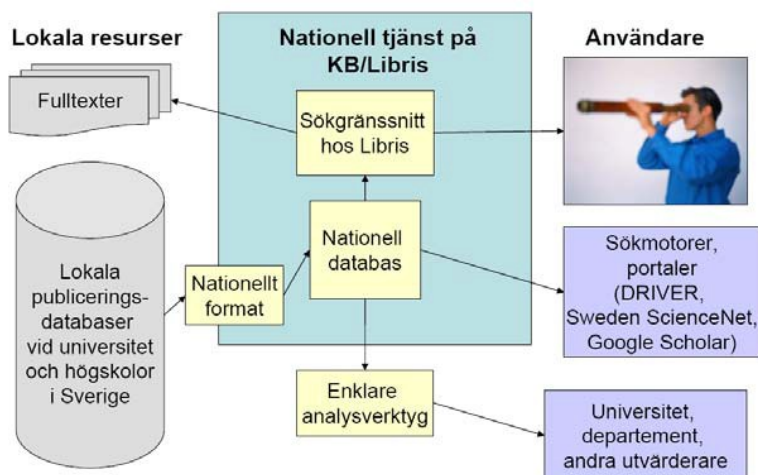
Lokala resurser

Nationell tjänst på KB/Libris

Användare

Fulltexter

Sökgränssnitt hos Libris

Lokala publiceringsdatabaser vid universitet och högskolor i Sverige

Nationellt format

Nationell databas

Sökmotorer, portaler (DRIVER, Sweden ScienceNet, Google Scholar)

Enklare analysverktyg

Universitet, departement, andra utvärderare